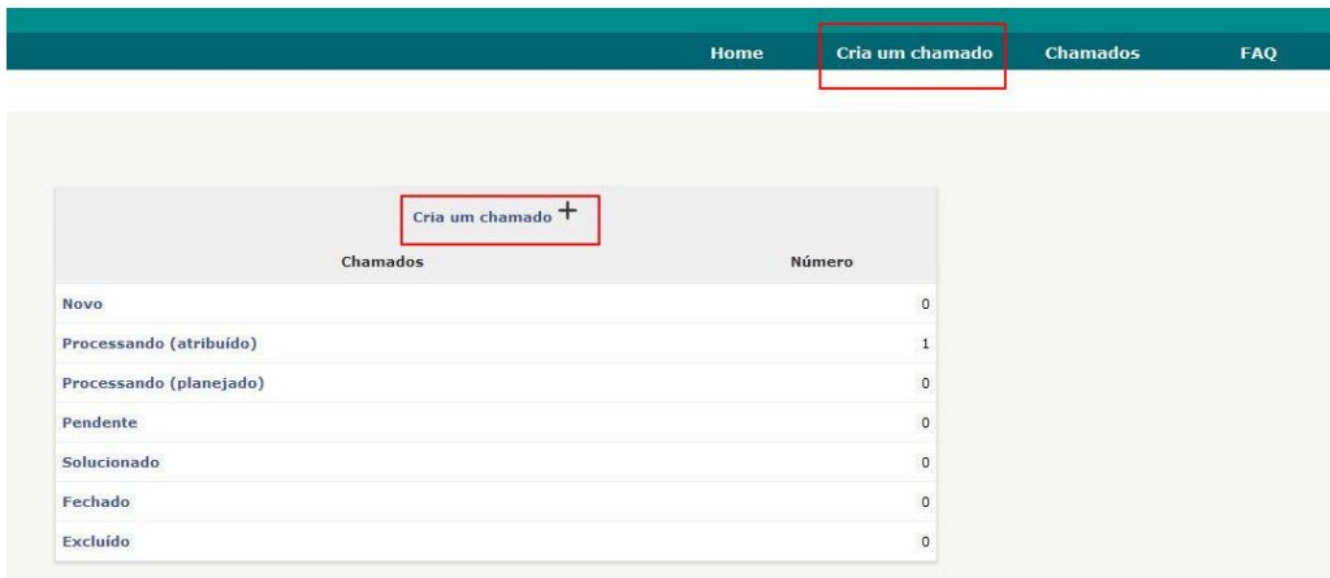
Home Cria um chamado Chamados FAQ

Cria um chamado +

| Chamados | Número |
|---|---|
| Novo | 0 |
| Processando (atribuído) | 1 |
| Processando (planejado) | 0 |
| Pendente | 0 |
| Solucionado | 0 |
| Fechado | 0 |
| Excluído | 0 |